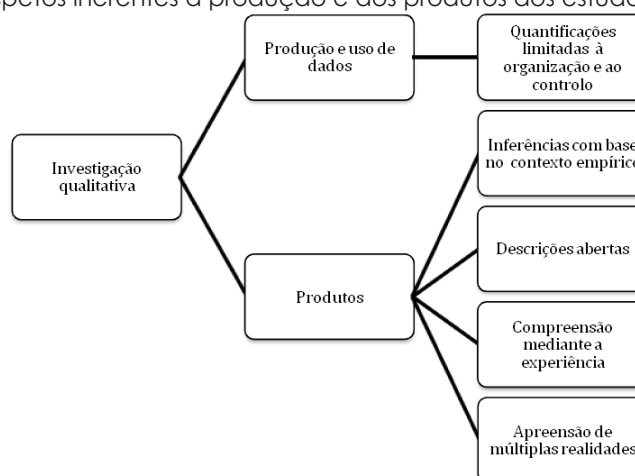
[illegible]spetos inerentes à produção e dos produtos dos estudo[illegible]

Investigação qualitativa

Produção e uso de dados

Quantificações limitadas à organização e ao controlo

Produtos

Inferências com base no contexto empíric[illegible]

Descrições abertas

Compreensão mediante a experiência

Apreensão de múltiplas realidades